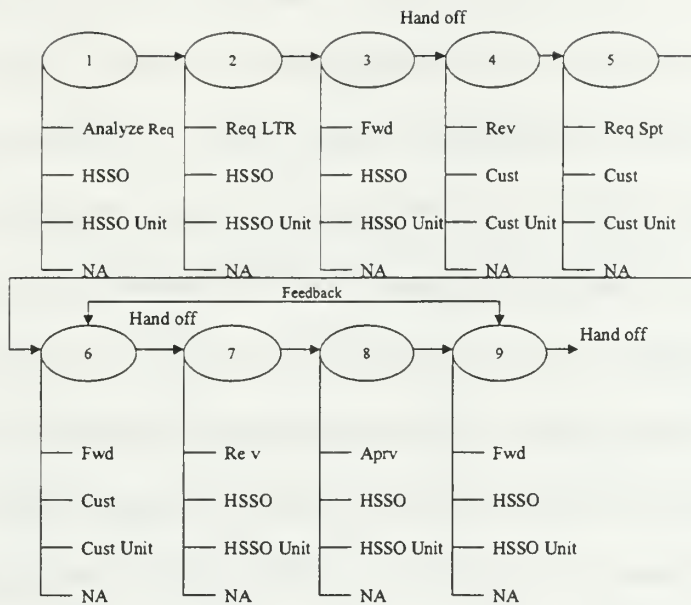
Hand off

1
Analyze Req
HSSO
HSSO Unit
NA

2
Req LTR
HSSO
HSSO Unit
NA

3
Fwd
HSSO
HSSO Unit
NA

4
Rev
Cust
Cust Unit
NA

5
Req Spt
Cust
Cust Unit
NA

Feedback

Hand off

6
Fwd
Cust
Cust Unit
NA

7
Re v
HSSO
HSSO Unit
NA

8
Aprv
HSSO
HSSO Unit
NA

9
Fwd
HSSO
HSSO Unit
NA

Hand off